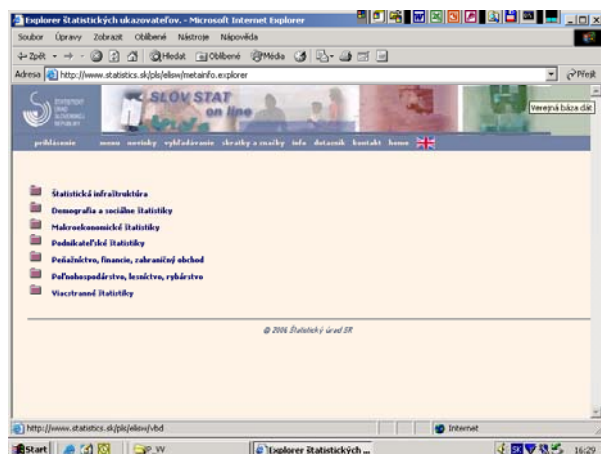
Explorer štatistických ukazovateľov. - Microsoft Internet Explorer

Soubor Úpravy Zobrazit Oblíbené Nástroje Nápověda

Zpět Hledat Oblíbené Média

Adresa http://www.statistics.sk/pls/elisw/metainfo.explorer

Přejít

ŠTATISTICKÝ ÚRAD SLOVENSKEJ REPUBLIKY

SLOV STAT on line

Verejná báza dát

prihlásenie menu novinky vyhľadávanie skratky a značky info dataznik kontakt home

Štatistická infraštruktúra

Demografia a sociálne štatistiky

Makroekonomické štatistiky

Podnikateľské štatistiky

Peňažníctvo, financie, zahraničný obchod

Poľnohospodárstvo, lesníctvo, rybárstvo

Viacztranné štatistiky

© 2006 Štatistický úrad SR

http://www.statistics.sk/pls/elisw/vbd

Internet

Start

Explorer štatistických ...

16:29